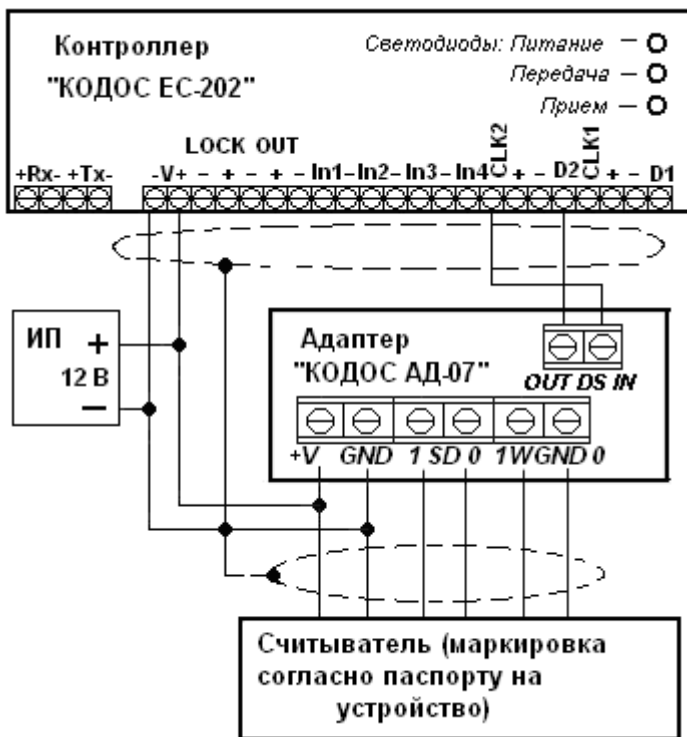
Контроллер
"КОДОС ЕС-202"

Светодиоды: Питание
Передача
Прием

LOCK OUT

+Rx- +Tx- -V+ - + - + - In1 - In2 - In3 - In4 CLK2 + - D2 CLK1 + - D1

ИП + 12 В −

Адаптер
"КОДОС АД-07"

OUT DS IN

+V GND 1 SD 0 1W GND 0

Считыватель (маркировка согласно паспорту на устройство)